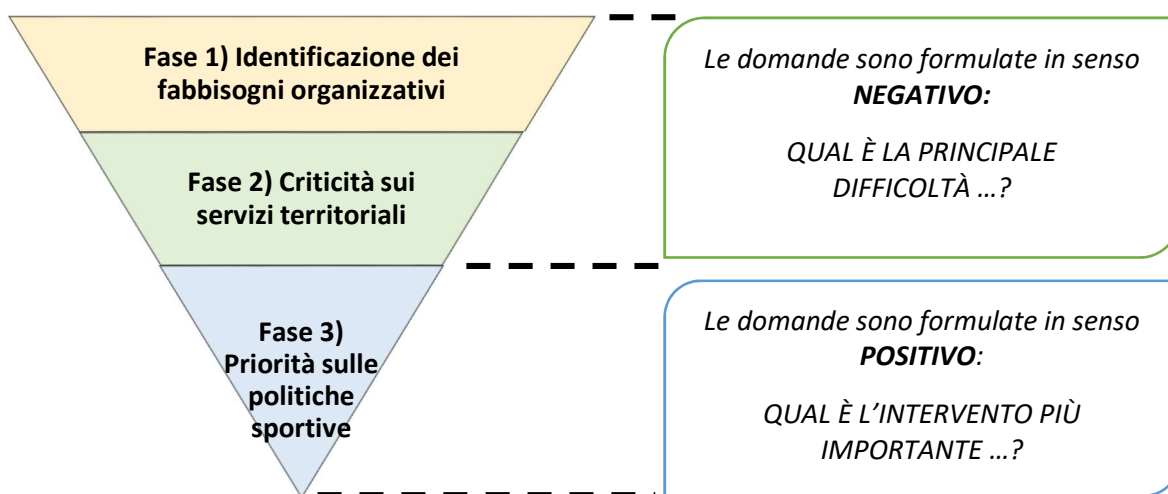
Fase 1) Identificazione dei fabbisogni organizzativi

Fase 2) Criticità sui servizi territoriali

Fase 3) Priorità sulle politiche sportive

Le domande sono formulate in senso **NEGATIVO:**

QUAL È LA PRINCIPALE DIFFICOLTÀ …?

Le domande sono formulate in senso **POSITIVO**:

QUAL È L'INTERVENTO PIÙ IMPORTANTE …?